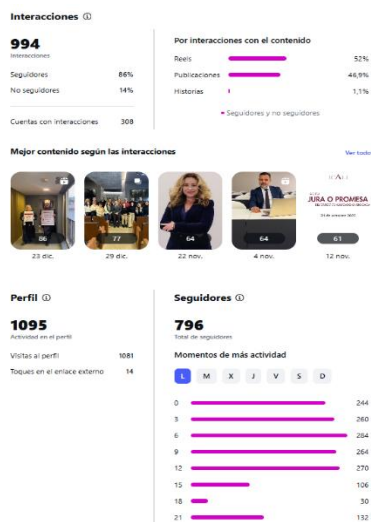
Interacciones ⓘ

994
Interacciones

Seguidores 86%
No seguidores 14%

Cuentas con interacciones 308

Por interacciones con el contenido

Reels 52%
Publicaciones 46,9%
Historias 1,1%

• Seguidores y no seguidores

Mejor contenido según las interacciones

Ver todo

86
23 dic.

77
29 dic.

64
22 nov.

64
4 nov.

JURA O PROMESA
61
12 nov.

Perfil ⓘ

1095
Actividad en el perfil

Visitas al perfil 1081
Toques en el enlace externo 14

Seguidores ⓘ

796
Total de seguidores

Momentos de más actividad

L M X J V S D

0 244
3 260
6 284
9 264
12 270
15 106
18 30
21 132